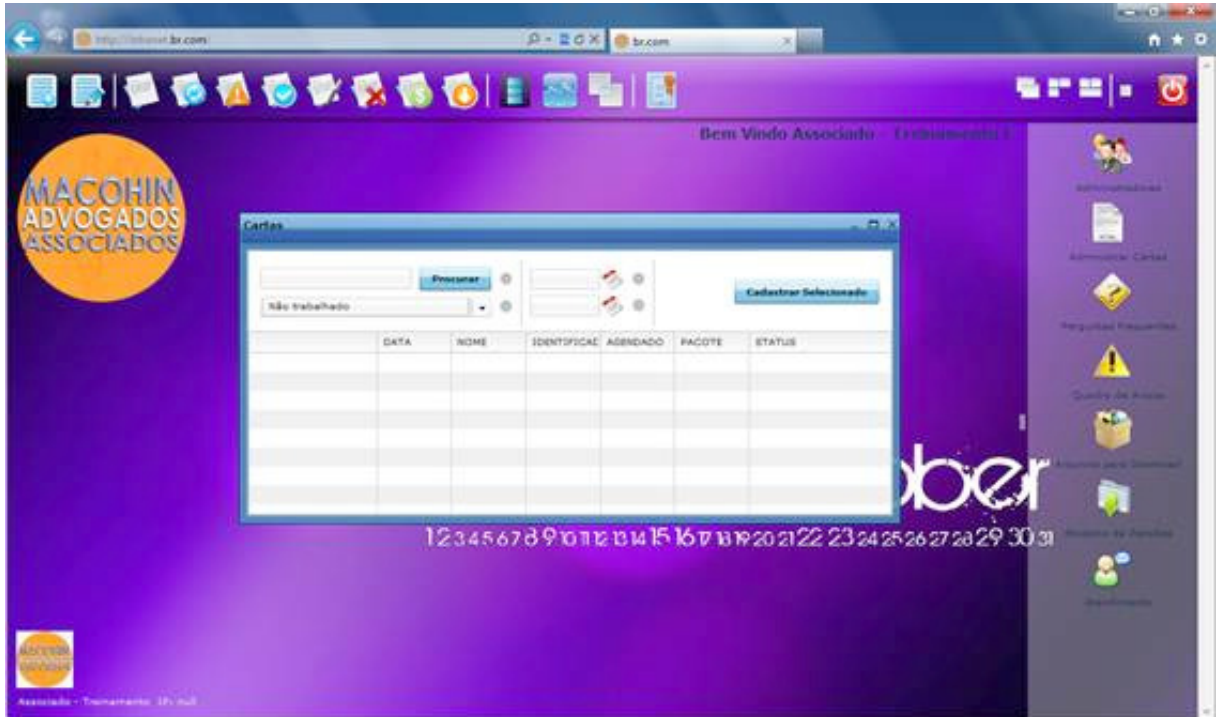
http://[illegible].br.com

br.com

Bem Vindo Associado - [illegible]

MACOHIN ADVOGADOS ASSOCIADOS

Cartas

Procurar

Cadastrar Selecionado

Não trabalhado

| | DATA | NOME | IDENTIFICAC | AGENDADO | PACOTE | STATUS |
|---|---|---|---|---|---|---|
| | | | | | | |

ber

1 2 3 4 5 6 7 8 9 10 11 12 13 14 15 16 17 18 19 20 21 22 23 24 25 26 27 28 29 30 31

Administradores

Administrar Cartas

Perguntas Frequentes

Quadro de Avisos

Arquivos para Download

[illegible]

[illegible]

Associado - Treinamento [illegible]